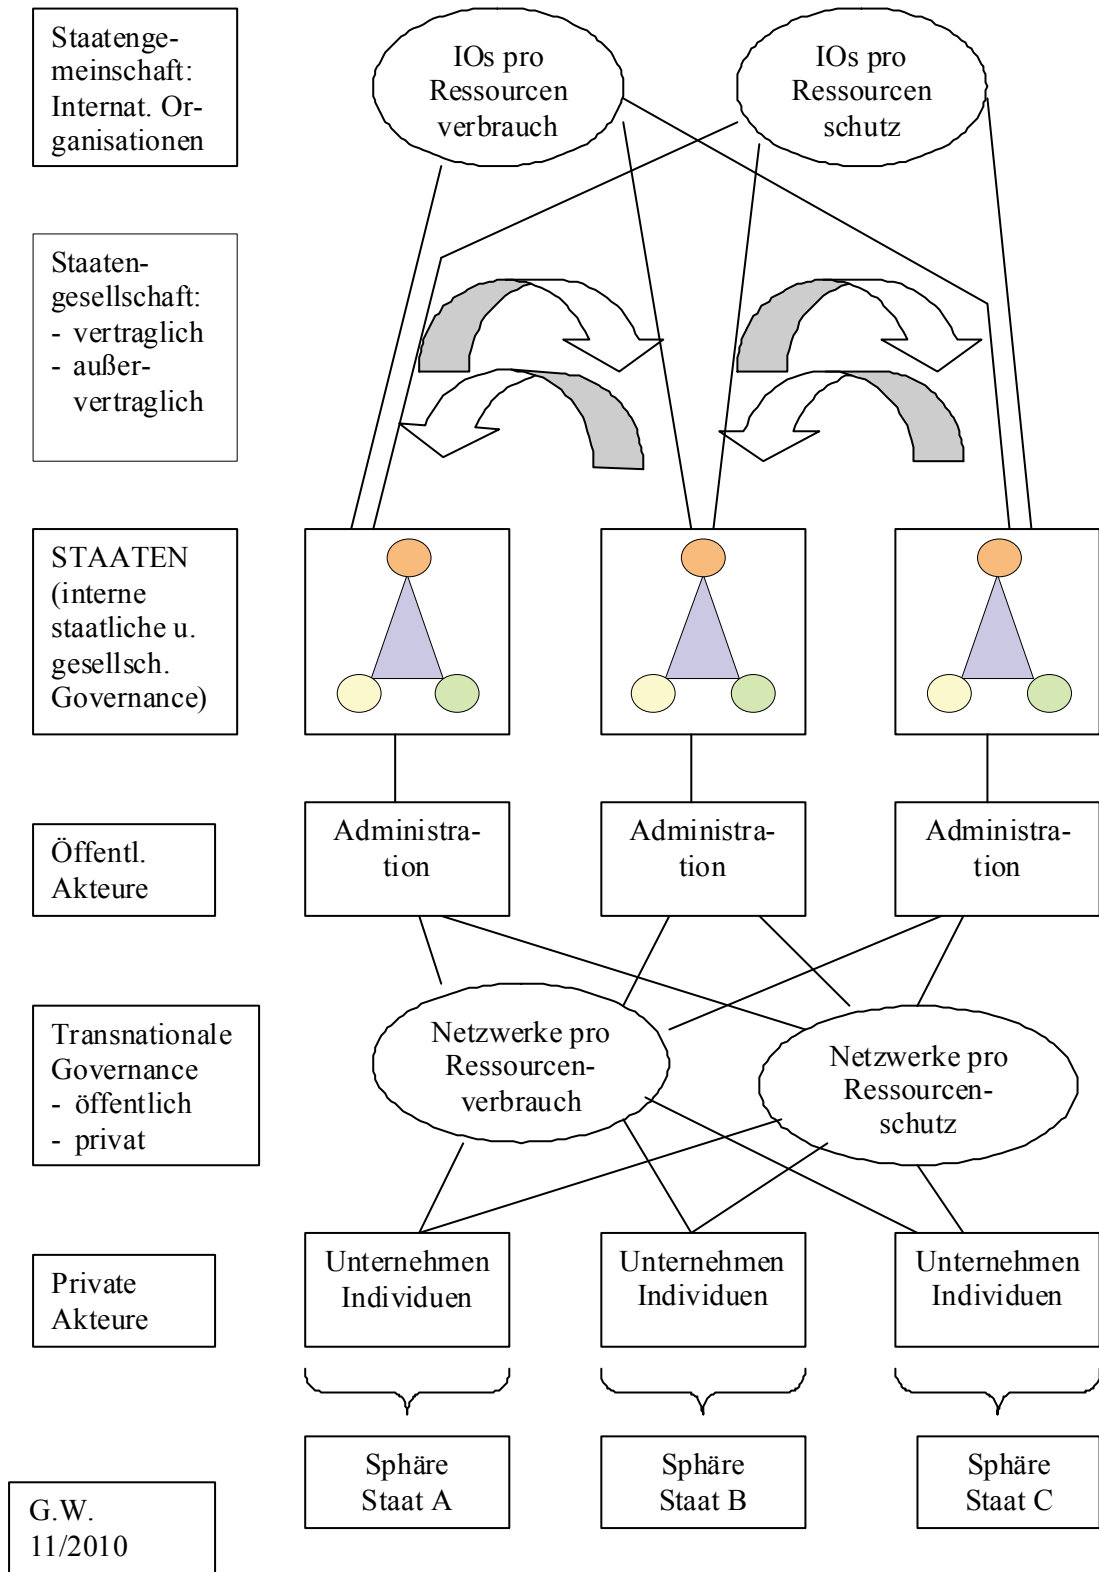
Staatengemeinschaft: Internat. Organisationen

IOs pro Ressourcen verbrauch

IOs pro Ressourcen schutz

Staatengesellschaft:
- vertraglich
- außervertraglich

STAATEN (interne staatliche u. gesellsch. Governance)

Öffentl. Akteure

Administration

Administration

Administration

Transnationale Governance
- öffentlich
- privat

Netzwerke pro Ressourcenverbrauch

Netzwerke pro Ressourcenschutz

Private Akteure

Unternehmen Individuen

Unternehmen Individuen

Unternehmen Individuen

Sphäre Staat A

Sphäre Staat B

Sphäre Staat C

G.W. 11/2010